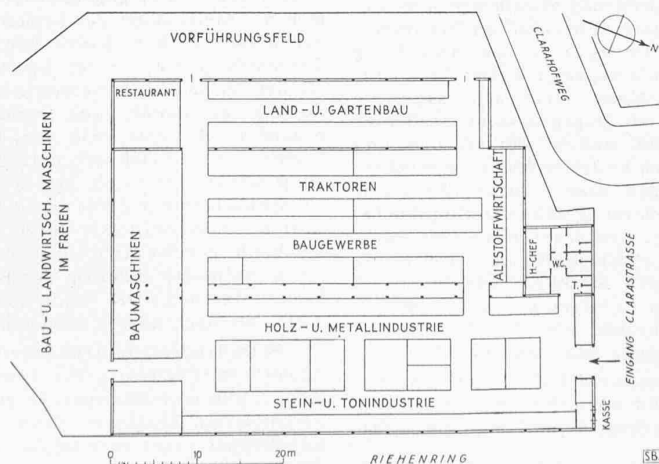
VORFÜHRUNGSFELD

CLARAHOFWEG

N

RESTAURANT

LAND-U. GARTENBAU

TRAKTOREN

BAUGEWERBE

ALTSTOFFWIRTSCHAFT

H-CHEF

W.C.

BAU-U. LANDWIRTSCH. MASCHINEN IM FREIEN

BAUMASCHINEN

HOLZ-U. METALLINDUSTRIE

EINGANG CLARASTRASSE

STEIN-U. TONINDUSTRIE

KASSE

0 10 20 m

RIEHENRING

SB